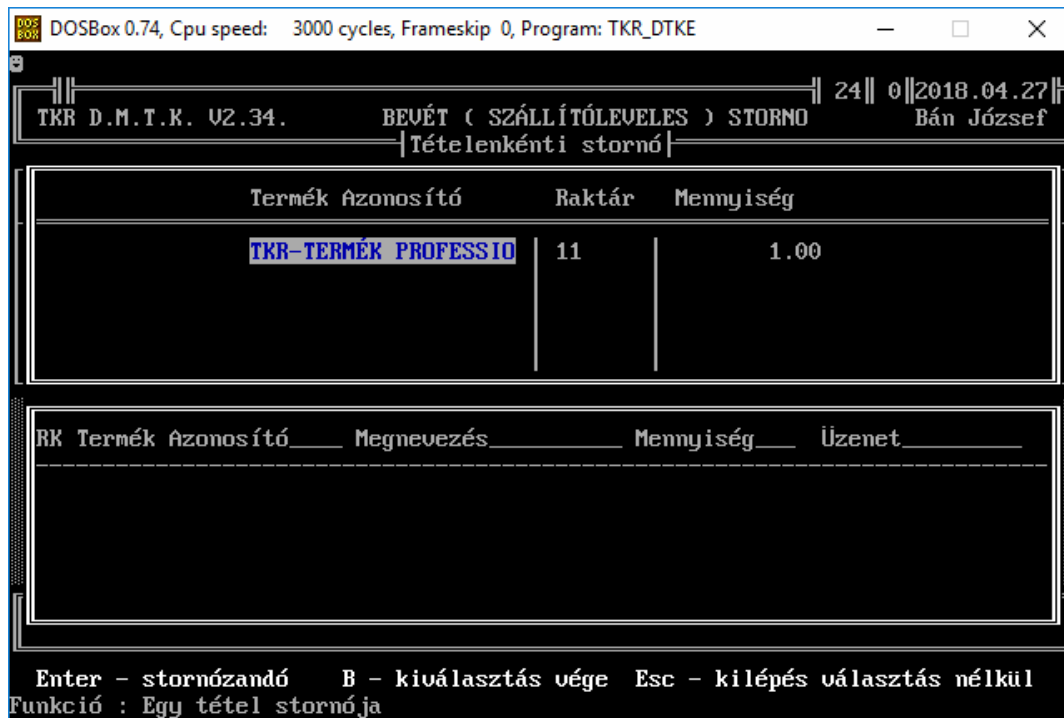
DOSBox 0.74, Cpu speed: 3000 cycles, Frameskip 0, Program: TKR_DTKE

24 0 2018.04.27
TKR D.M.T.K. V2.34. BEVÉT ( SZÁLLÍTÓLEVELES ) STORNO Bán József
Tételenkénti stornó

| Termék Azonosító | Raktár | Mennyiség |
|---|---|---|
| TKR-TERMÉK PROFESSIO | 11 | 1.00 |

RK Termék Azonosító____ Megnevezés_________ Mennyiség___ Üzenet________

Enter - stornózandó B - kiválasztás vége Esc - kilépés választás nélkül
Funkció : Egy tétel stornója